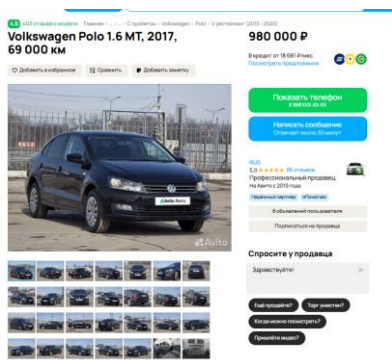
4.6 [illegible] Главная · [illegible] · С пробегом · Volkswagen · Polo · V рестайлинг (2015—2020)

Volkswagen Polo 1.6 MT, 2017, 69 000 км

Добавить в избранное
Сравнить
Добавить заметку

Auto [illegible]
Avito

980 000 ₽

В кредит от 18 681 ₽/мес.
Посмотреть предложения

Показать телефон
8 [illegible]

Написать сообщение
Отвечает около 30 минут

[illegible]
5,0 ★★★★★ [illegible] отзывов
Профессиональный продавец
На Авито с 2019 года
Надёжный партнёр
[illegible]

8 объявлений пользователя

Подписаться на продавца

Спросите у продавца

Здравствуйте!

Ещё продаёте?
Торг уместен?
Когда можно посмотреть?
Пришлёте видео?